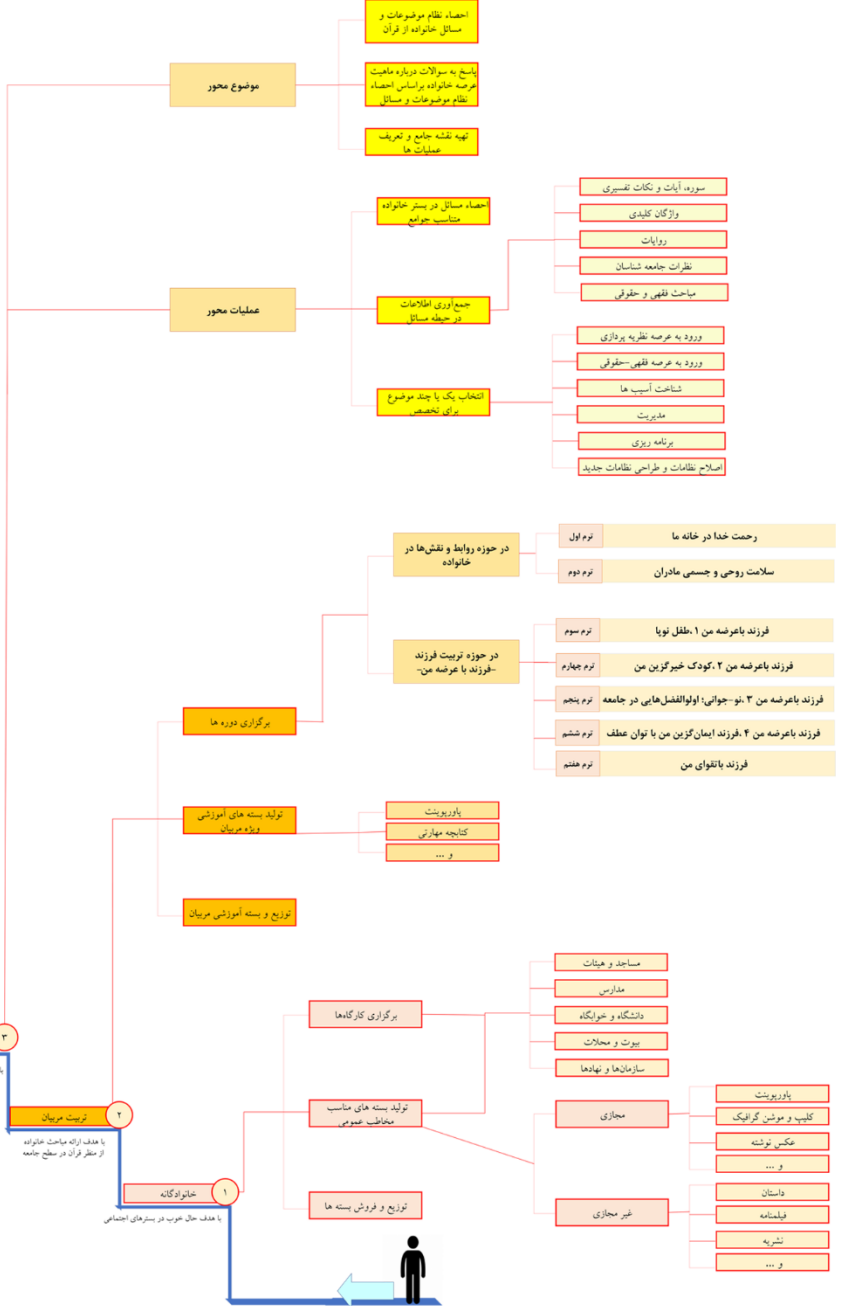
موضوع محور

احصاء نظام موضوعات و مسائل خانواده از قرآن

پاسخ به سوالات درباره ماهیت عرصه خانواده براساس احصاء نظام موضوعات و مسائل

تهیه نقشه جامع و تعریف عملیات ها

عملیات محور

احصاء مسائل در بستر خانواده متناسب جوامع

جمع‌آوری اطلاعات در حیطه مسائل

سوره، آیات و نکات تفسیری
واژگان کلیدی
روایات
نظرات جامعه شناسان
مباحث فقهی و حقوقی

انتخاب یک یا چند موضوع برای تخصص

ورود به عرصه نظریه پردازی
ورود به عرصه فقهی-حقوقی
شناخت آسیب ها
مدیریت
برنامه ریزی
اصلاح نظامات و طراحی نظامات جدید

برگزاری دوره ها

در حوزه روابط و نقش‌ها در خانواده

| ترم اول | رحمت خدا در خانه ما |
|---|---|
| ترم دوم | سلامت روحی و جسمی مادران |

در حوزه تربیت فرزند -فرزند با عرضه من-

| ترم سوم | فرزند باعرضه من ۱،طفل نوپا |
|---|---|
| ترم چهارم | فرزند باعرضه من ۲،کودک خیرگزین من |
| ترم پنجم | فرزند باعرضه من ۳،نو-جوانی؛ اولوالفضل‌هایی در جامعه |
| ترم ششم | فرزند باعرضه من ۴،فرزند ایمان‌گزین من با توان عطف |
| ترم هفتم | فرزند باتقوای من |

تولید بسته های آموزشی ویژه مربیان

پاورپوینت
کتابچه مهارتی
و ...

توزیع و بسته آموزشی مربیان

۳

۲ تربیت مربیان

با هدف ارائه مباحث خانواده از منظر قرآن در سطح جامعه

۱ خانوادگانه

با هدف حال خوب در بسترهای اجتماعی

برگزاری کارگاه‌ها

مساجد و هیئات
مدارس
دانشگاه و خوابگاه
بیوت و محلات
سازمان‌ها و نهادها

تولید بسته های مناسب مخاطب عمومی

مجازی

پاورپوینت
کلیپ و موشن گرافیک
عکس نوشته
و ...

غیر مجازی

داستان
فیلمنامه
نشریه
و ...

توزیع و فروش بسته ها